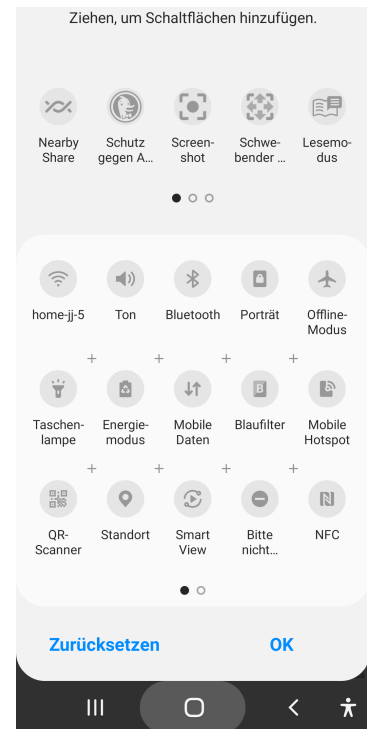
Ziehen, um Schaltflächen hinzufügen.

Nearby Share
Schutz gegen A...
Screenshot
Schwebender ...
Lesemodus

home-jj-5
Ton
Bluetooth
Porträt
Offline-Modus

+ + + +

Taschenlampe
Energiemodus
Mobile Daten
Blaufilter
Mobile Hotspot

+ + + +

QR-Scanner
Standort
Smart View
Bitte nicht...
NFC

Zurücksetzen
OK